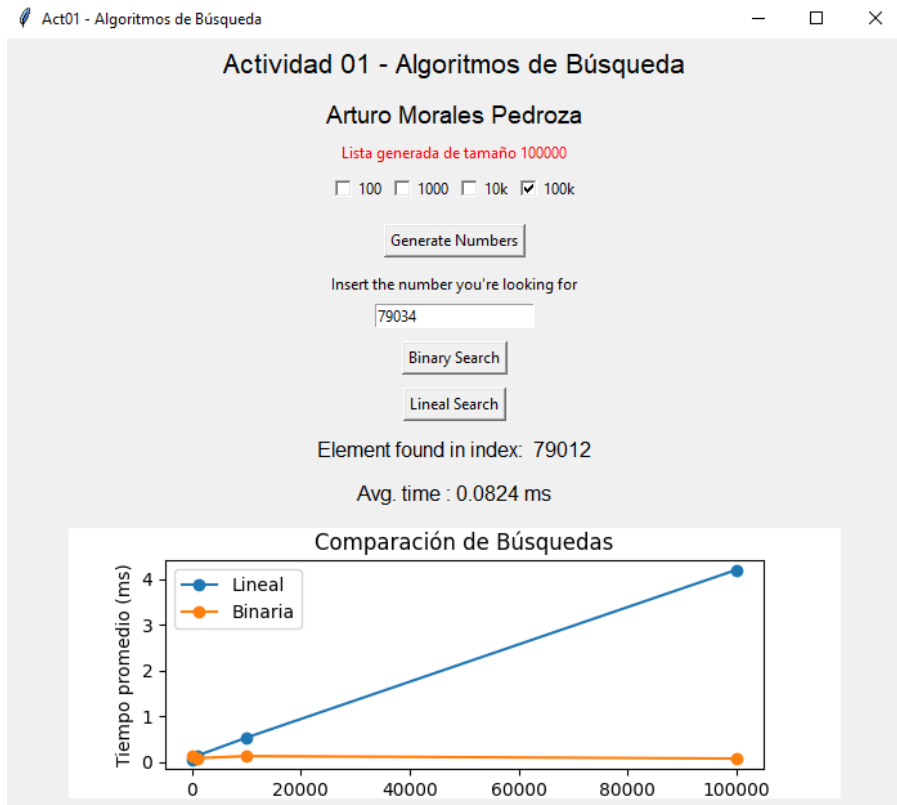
Act01 - Algoritmos de Búsqueda

Actividad 01 - Algoritmos de Búsqueda

Arturo Morales Pedroza

Lista generada de tamaño 100000

100 1000 10k 100k

Generate Numbers

Insert the number you're looking for

79034

Binary Search

Lineal Search

Element found in index: 79012

Avg. time : 0.0824 ms

Comparación de Búsquedas

Lineal
Binaria

Tiempo promedio (ms)

4
3
2
1
0

0 20000 40000 60000 80000 100000